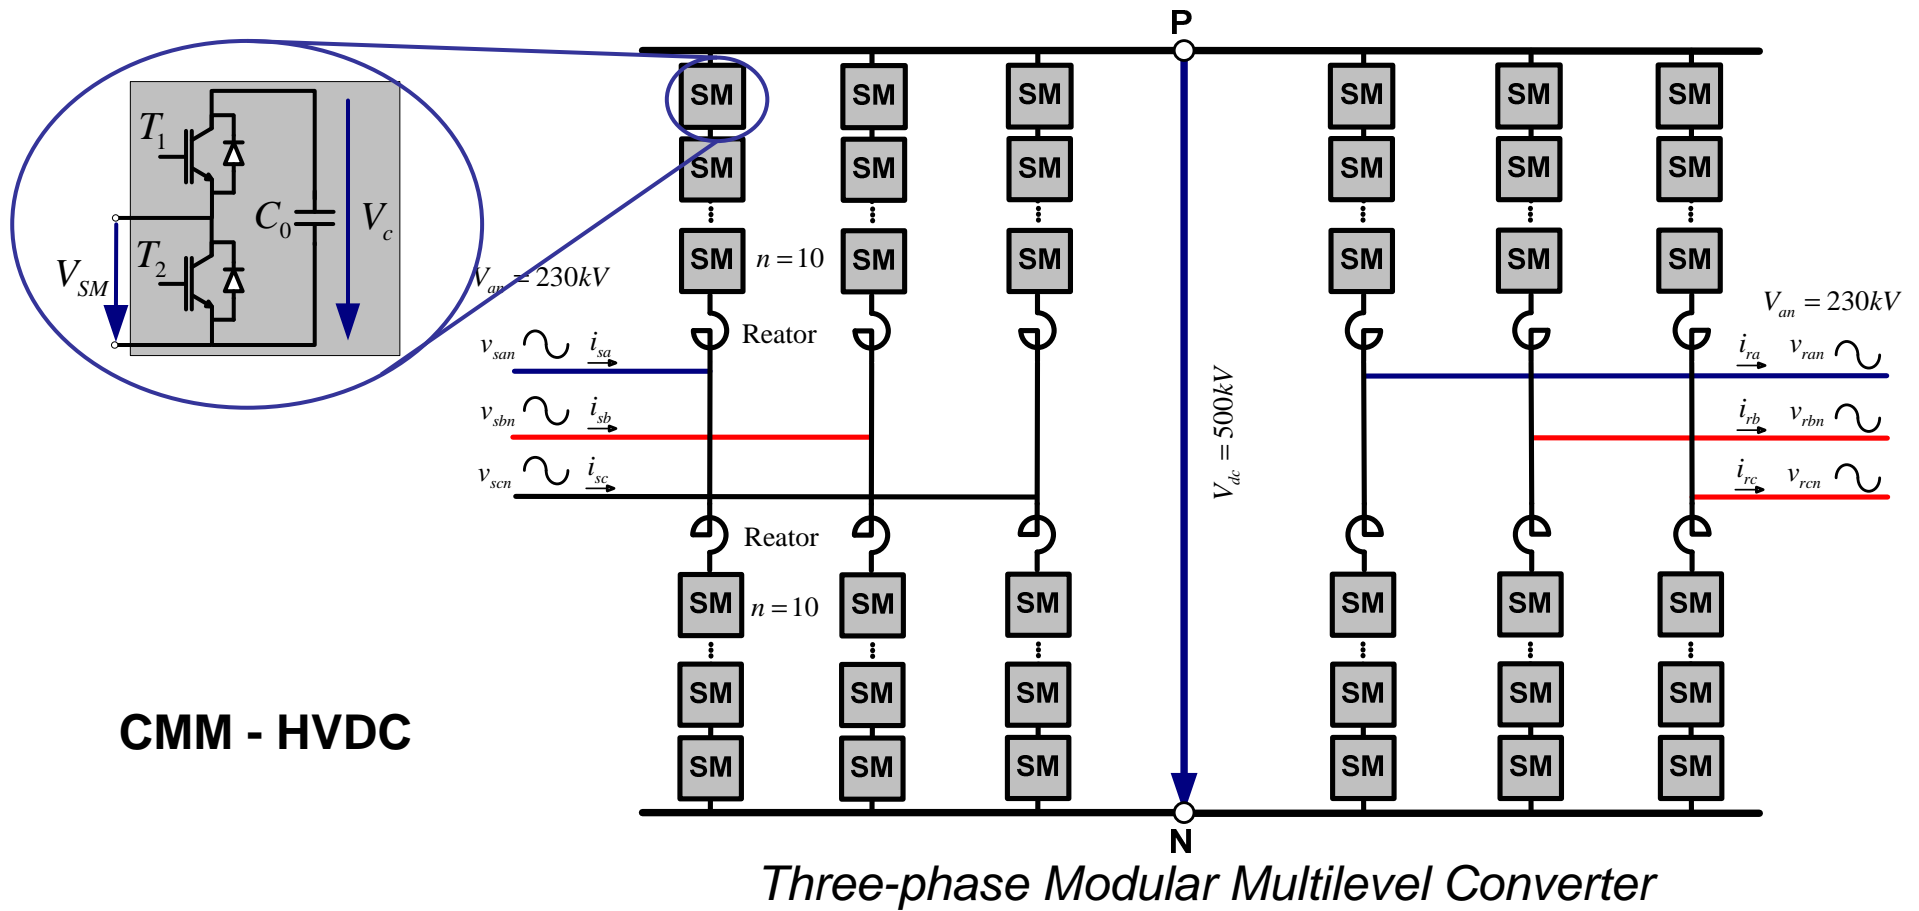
P

$T_1$

$C_0$

$V_c$

$T_2$

$V_{SM}$

SM SM SM

SM SM SM

SM $n=10$ SM SM

$V_{an}=230kV$

Reator

$v_{san}$ $i_{sa}$

$v_{sbn}$ $i_{sb}$

$v_{scn}$ $i_{sc}$

Reator

SM $n=10$ SM SM

SM SM SM

SM SM SM

$V_{dc}=500kV$

SM SM SM

SM SM SM

SM SM SM

$V_{an}=230kV$

$i_{ra}$ $v_{ran}$

$i_{rb}$ $v_{rbn}$

$i_{rc}$ $v_{rcn}$

SM SM SM

SM SM SM

SM SM SM

CMM - HVDC

N

Three-phase Modular Multilevel Converter